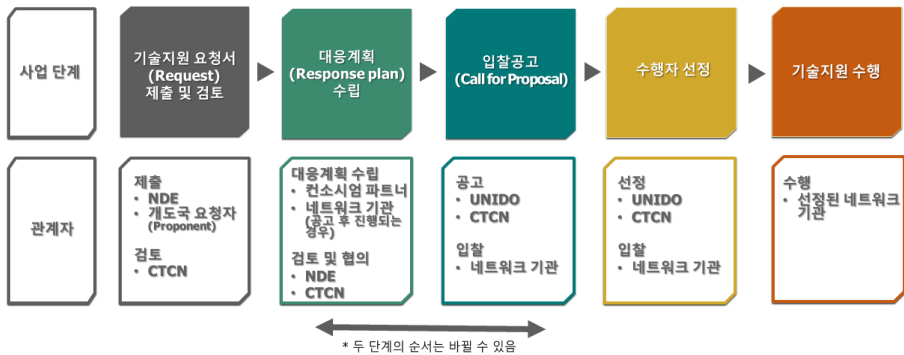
사업 단계

기술지원 요청서 (Request) 제출 및 검토

대응계획 (Response plan) 수립

입찰공고 (Call for Proposal)

수행자 선정

기술지원 수행

관계자

제출
• NDE
• 개도국 요청자 (Proponent)

검토
• CTCN

대응계획 수립
• 컨소시엄 파트너
• 네트워크 기관 (공고 후 진행되는 경우)

검토 및 협의
• NDE
• CTCN

공고
• UNIDO
• CTCN

입찰
• 네트워크 기관

선정
• UNIDO
• CTCN

입찰
• 네트워크 기관

수행
• 선정된 네트워크 기관

* 두 단계의 순서는 바뀔 수 있음